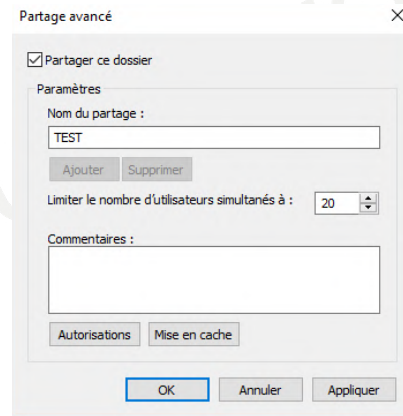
Partage avancé

×

Partager ce dossier

Paramètres

Nom du partage :

TEST

Ajouter Supprimer

Limiter le nombre d'utilisateurs simultanés à : 20

Commentaires :

Autorisations Mise en cache

OK Annuler Appliquer